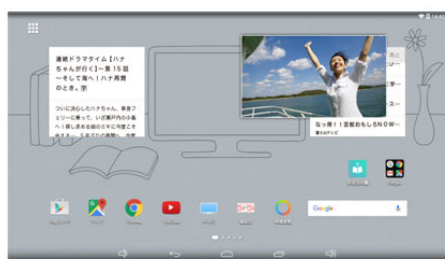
連続ドラマタイム【ハナちゃんが行く】〜第15話〜そして向へ！ハナ再開のとき。

ついに次に行ったハナちゃん、ハナをフェリーに乗って、いざ瀬戸内の小島へ！懐しきあの島のたくさんの今度はどんな

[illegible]
ロー
学…
スー

な～探！1泊楽おもしろNOW…
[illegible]

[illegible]
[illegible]

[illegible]
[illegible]
Chrome
YouTube
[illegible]
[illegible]
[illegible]
Google